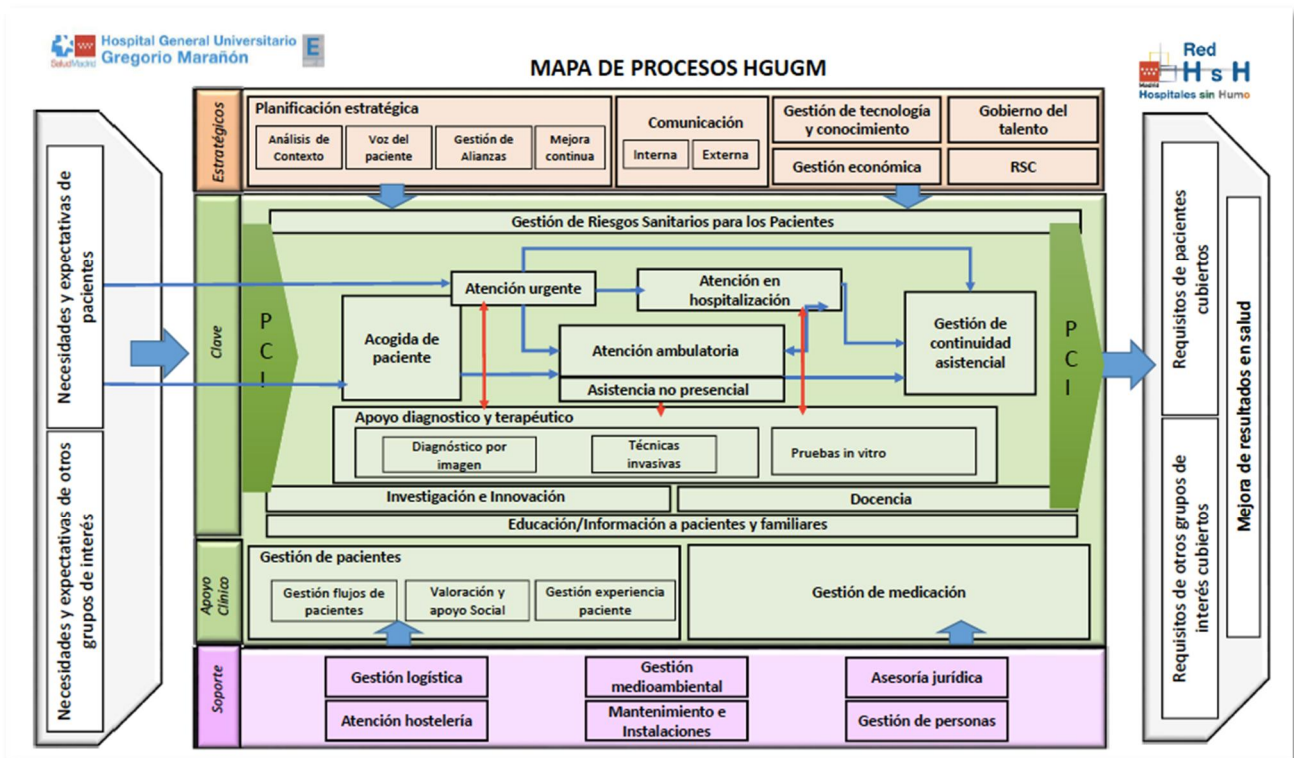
SaludMadrid Hospital General Universitario Gregorio Marañón E

MAPA DE PROCESOS HGUGM

Red HsH Madrid Hospitales sin Humo

Necesidades y expectativas de pacientes

Necesidades y expectativas de otros grupos de interés

Estratégicos

Planificación estratégica

Análisis de Contexto

Voz del paciente

Gestión de Alianzas

Mejora continua

Comunicación

Interna

Externa

Gestión de tecnología y conocimiento

Gobierno del talento

Gestión económica

RSC

Clave

Gestión de Riesgos Sanitarios para los Pacientes

P C I

Atención urgente

Atención en hospitalización

Acogida de paciente

Atención ambulatoria

Gestión de continuidad asistencial

Asistencia no presencial

Apoyo diagnostico y terapéutico

Diagnóstico por imagen

Técnicas invasivas

Pruebas in vitro

P C I

Investigación e Innovación

Docencia

Educación/Información a pacientes y familiares

Apoyo Clínico

Gestión de pacientes

Gestión flujos de pacientes

Valoración y apoyo Social

Gestión experiencia paciente

Gestión de medicación

Soporte

Gestión logística

Gestión medioambiental

Asesoría jurídica

Atención hostelería

Mantenimiento e Instalaciones

Gestión de personas

Requisitos de pacientes cubiertos

Requisitos de otros grupos de interés cubiertos

Mejora de resultados en salud